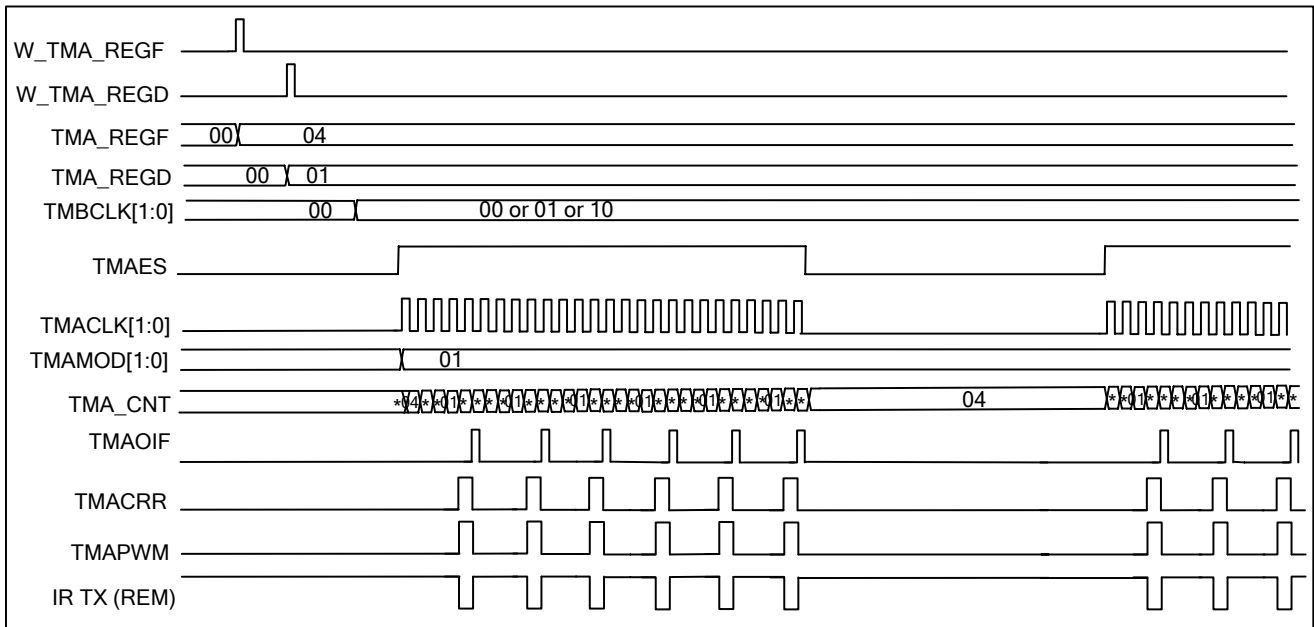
W_TMA_REGF
W_TMA_REGD
TMA_REGF 00 04
TMA_REGD 00 01
TMBCLK[1:0] 00 00 or 01 or 10
TMAES
TMACLK[1:0]
TMAMOD[1:0] 01
TMA_CNT *04 * * 01 * * * 01 * * * 01 * * * 01 * * * 01 * * * 01 * * 04 * * 01 * * * 01 * * * 01 * *
TMAOIF
TMACRR
TMAPWM
IR TX (REM)